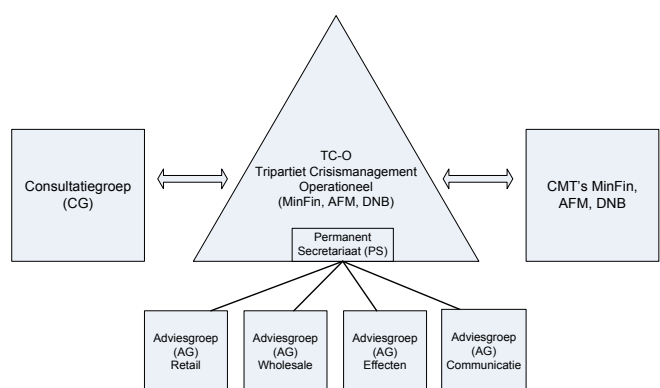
Consultatiegroep
(CG)

TC-O
Tripartiet Crisismanagement
Operationeel
(MinFin, AFM, DNB)

Permanent
Secretariaat (PS)

CMT's MinFin,
AFM, DNB

Adviesgroep
(AG)
Retail

Adviesgroep
(AG)
Wholesale

Adviesgroep
(AG)
Effecten

Adviesgroep
(AG)
Communicatie